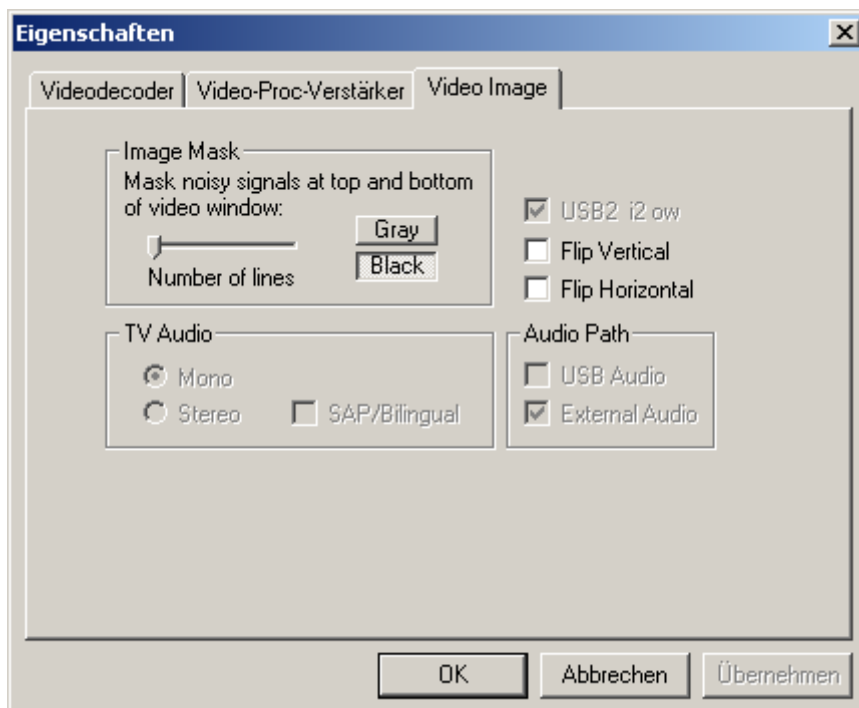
Eigenschaften

Videodecoder | Video-Proc-Verstärker | Video Image

Image Mask

Mask noisy signals at top and bottom of video window:

Gray

Black

Number of lines

USB2 i2 ow

Flip Vertical

Flip Horizontal

TV Audio

Mono

Stereo

SAP/Bilingual

Audio Path

USB Audio

External Audio

OK

Abbrechen

Übernehmen